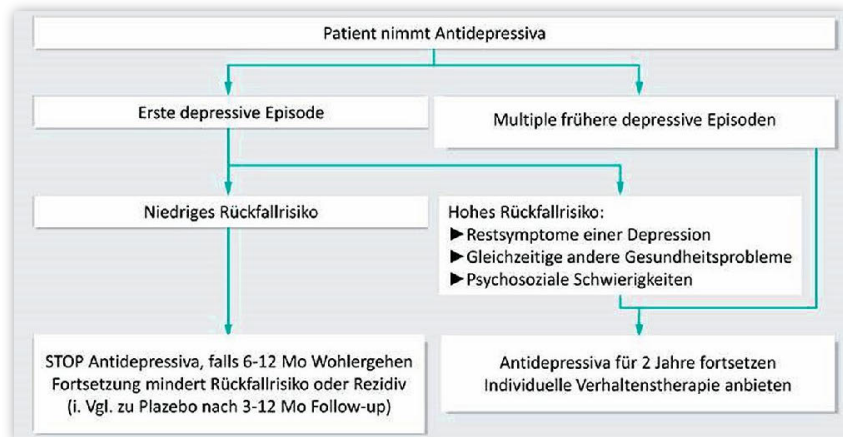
Patient nimmt Antidepressiva

Erste depressive Episode

Multiple frühere depressive Episoden

Niedriges Rückfallrisiko

Hohes Rückfallrisiko:
►Restsymptome einer Depression
►Gleichzeitige andere Gesundheitsprobleme
►Psychosoziale Schwierigkeiten

STOP Antidepressiva, falls 6-12 Mo Wohlergehen
Fortsetzung mindert Rückfallrisiko oder Rezidiv
(i. Vgl. zu Plazebo nach 3-12 Mo Follow-up)

Antidepressiva für 2 Jahre fortsetzen
Individuelle Verhaltenstherapie anbieten